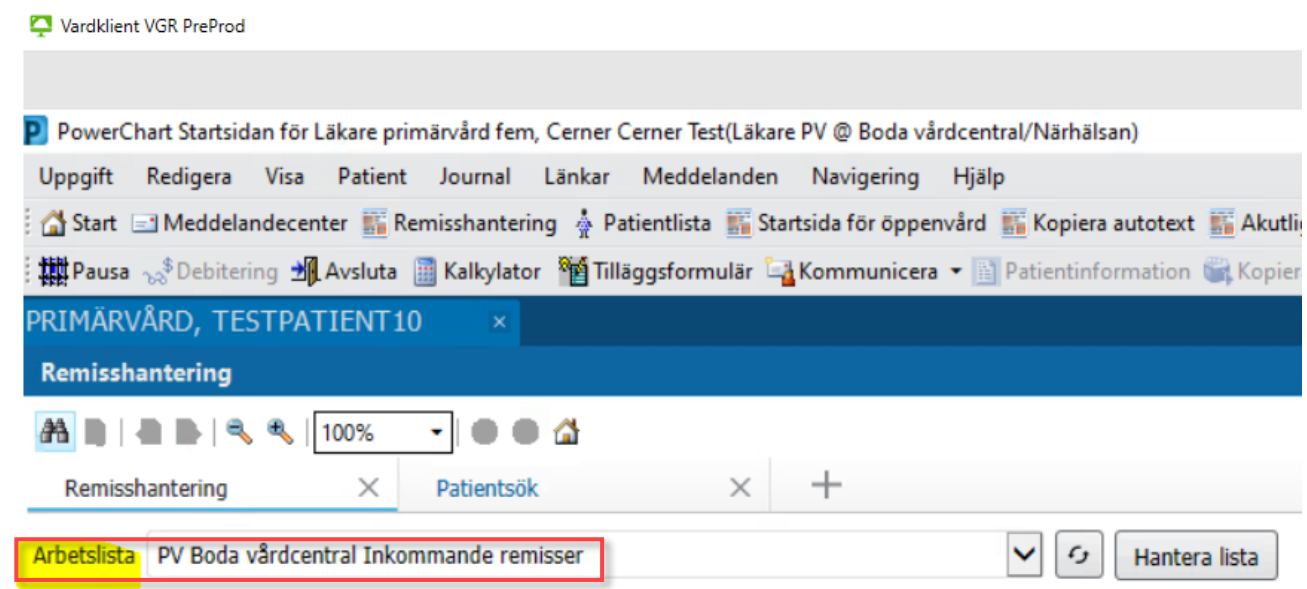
Vardklient VGR PreProd

PowerChart Startsidan för Läkare primärvård fem, Cerner Cerner Test(Läkare PV @ Boda vårdcentral/Närhälsan)

Uppgift Redigera Visa Patient Journal Länkar Meddelanden Navigering Hjälp

Start Meddelandecenter Remisshantering Patientlista Startsida för öppenvård Kopiera autotext Akutl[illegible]

Pausa Debitering Avsluta Kalkylator Tilläggsformulär Kommunicera Patientinformation Kopier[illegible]

PRIMÄRVÅRD, TESTPATIENT10 ×

Remisshantering

100%

Remisshantering × Patientsök × +

Arbetslista PV Boda vårdcentral Inkommande remisser Hantera lista